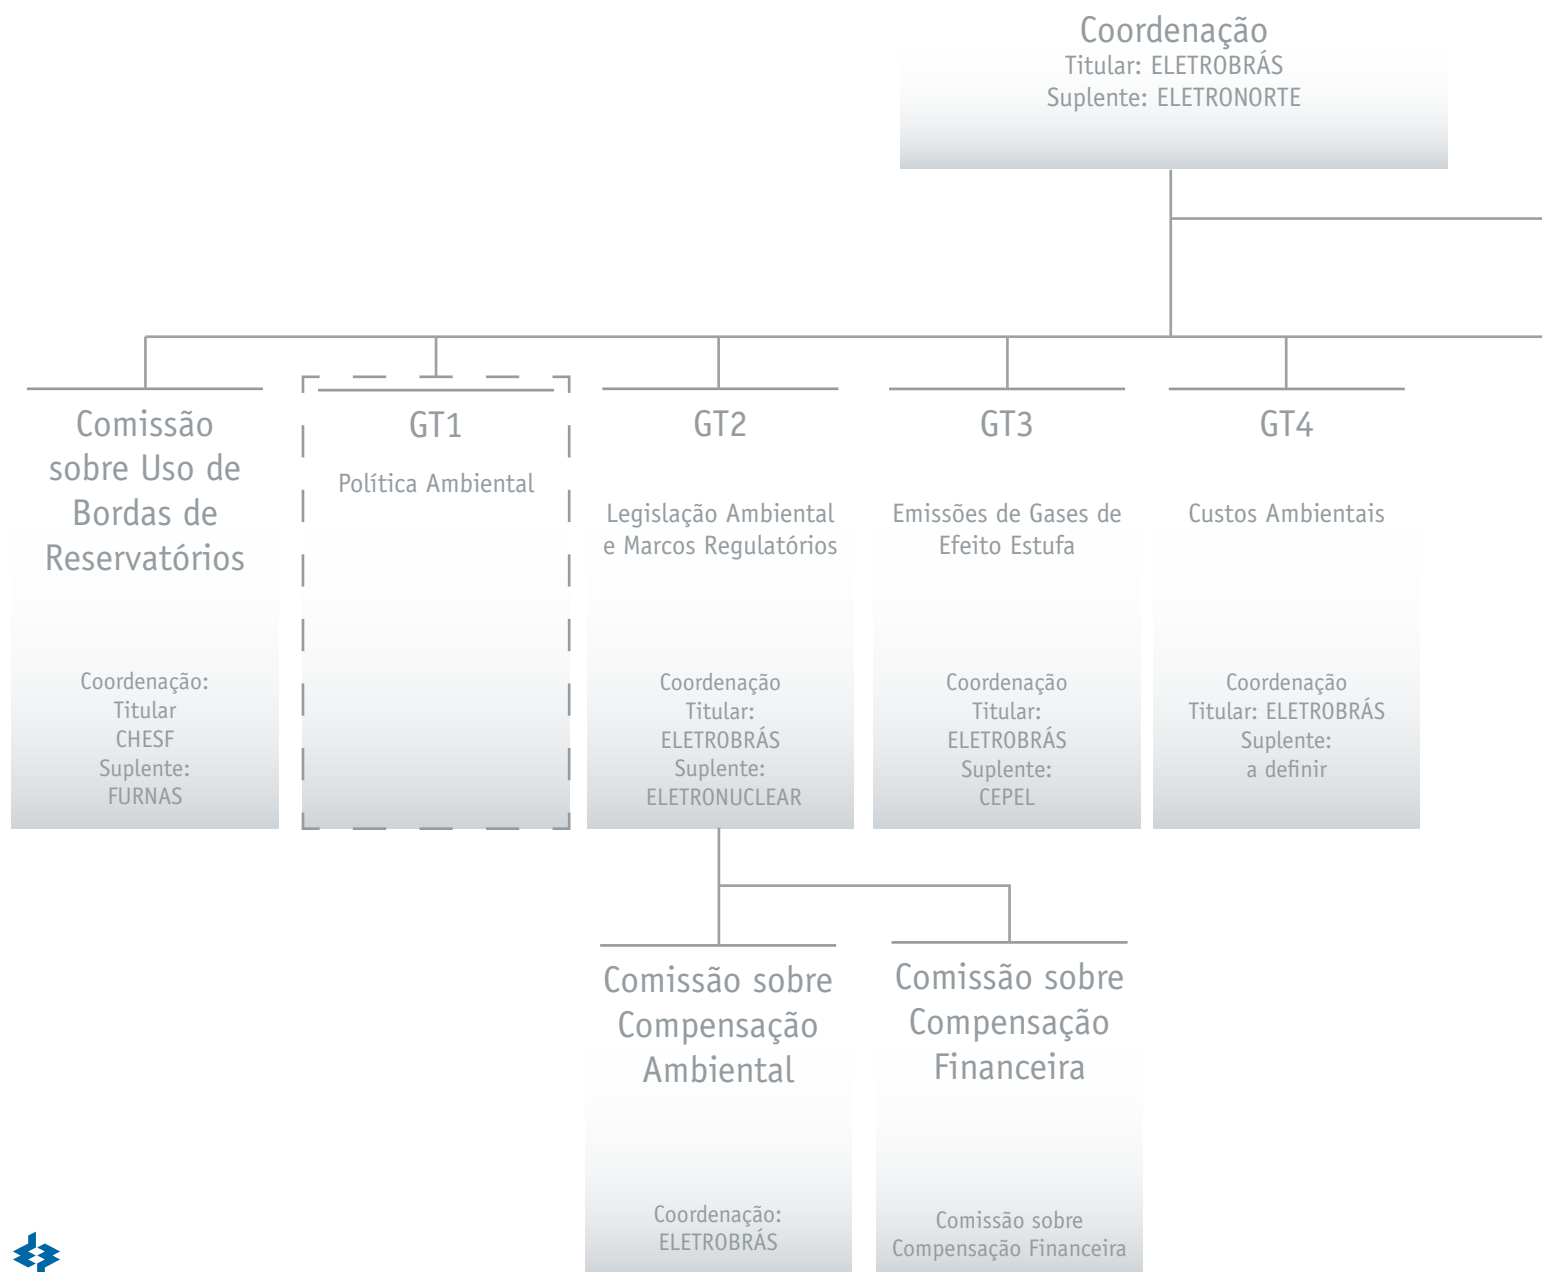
Coordenação
Titular: ELETROBRÁS
Suplente: ELETRONORTE

Comissão sobre Uso de Bordas de Reservatórios

Coordenação:
Titular
CHESF
Suplente:
FURNAS

GT1

Política Ambiental

GT2

Legislação Ambiental e Marcos Regulatórios

Coordenação
Titular:
ELETROBRÁS
Suplente:
ELETRONUCLEAR

GT3

Emissões de Gases de Efeito Estufa

Coordenação
Titular:
ELETROBRÁS
Suplente:
CEPEL

GT4

Custos Ambientais

Coordenação
Titular: ELETROBRÁS
Suplente:
a definir

Comissão sobre Compensação Ambiental

Coordenação:
ELETROBRÁS

Comissão sobre Compensação Financeira

Comissão sobre
Compensação Financeira